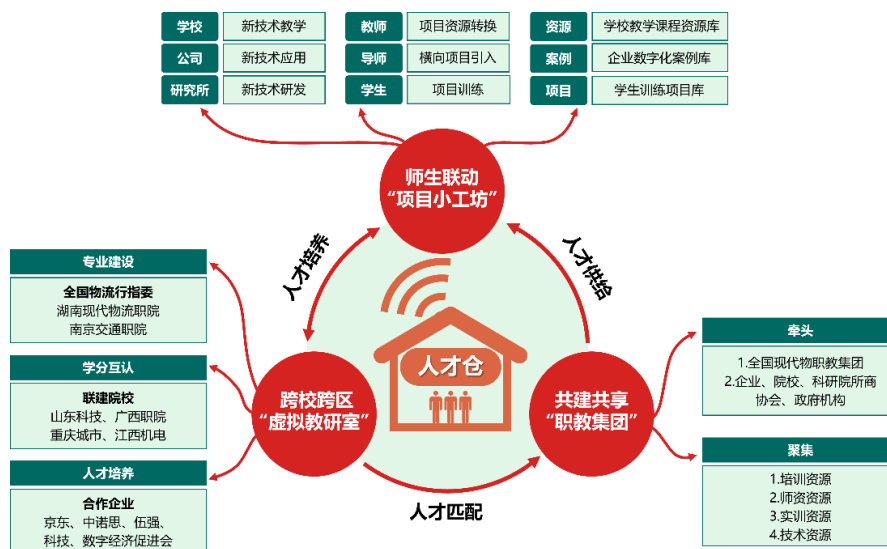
| 学校 | 新技术教学 |
|---|---|
| 公司 | 新技术应用 |
| 研究所 | 新技术研发 |

| 教师 | 项目资源转换 |
|---|---|
| 导师 | 横向项目引入 |
| 学生 | 项目训练 |

| 资源 | 学校教学课程资源库 |
|---|---|
| 案例 | 企业数字化案例库 |
| 项目 | 学生训练项目库 |

师生联动
“项目小工坊”

人才培养

人才供给

人才仓

专业建设

全国物流行指委
湖南现代物流职院
南京交通职院

学分互认

联建院校
山东科技、广西职院
重庆城市、江西机电

人才培养

合作企业
京东、中诺思、伍强、
科技、数字经济促进会

跨校跨区
“虚拟教研室”

共建共享
“职教集团”

人才匹配

牵头

1.全国现代物职教集团
2.企业、院校、科研院所商协会、政府机构

聚集

1.培训资源
2.师资资源
3.实训资源
4.技术资源